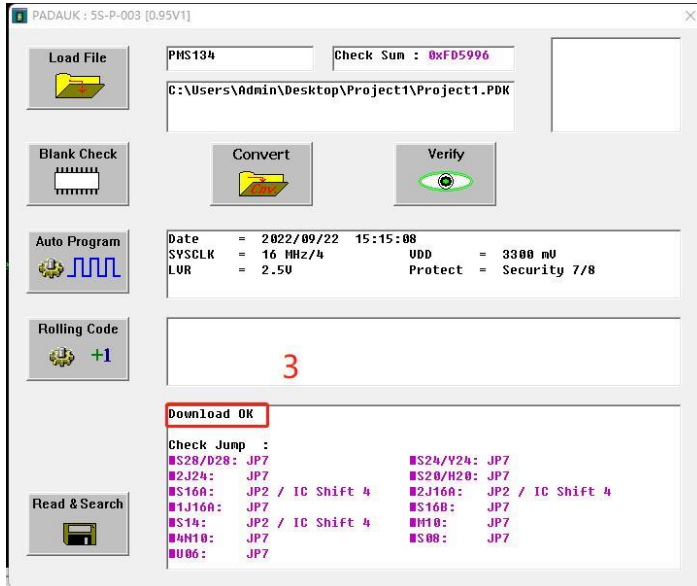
PADAUK : 5S-P-003 [0.95V1]

Load File

PMS134

Check Sum : 0xFD5996

C:\Users\Admin\Desktop\Project1\Project1.PDK

Blank Check

Convert

Cnv

Verify

Auto Program

| Date | = 2022/09/22 15:15:08 | | |
|---|---|---|---|
| SYSCLK | = 16 MHz/4 | VDD | = 3300 mV |
| LVR | = 2.5V | Protect | = Security 7/8 |

Rolling Code

+1

3

Download OK

Check Jump :

S28/D28: JP7
2J24: JP7
S16A: JP2 / IC Shift 4
1J16A: JP7
S14: JP2 / IC Shift 4
4N10: JP7
U06: JP7

S24/Y24: JP7
S20/H20: JP7
2J16A: JP2 / IC Shift 4
S16B: JP7
M10: JP7
S08: JP7

Read & Search